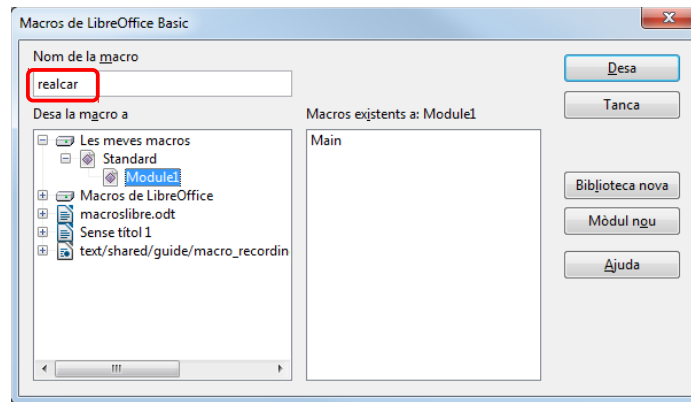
Macros de LibreOffice Basic

Nom de la macro

realcar

Desa la macro a

Les meves macros

Standard

Module1

Macros de LibreOffice

macroslibre.odt

Sense títol 1

text/shared/guide/macro_recordin

Macros existents a: Module1

Main

Desa

Tanca

Biblioteca nova

Mòdul nou

Ajuda